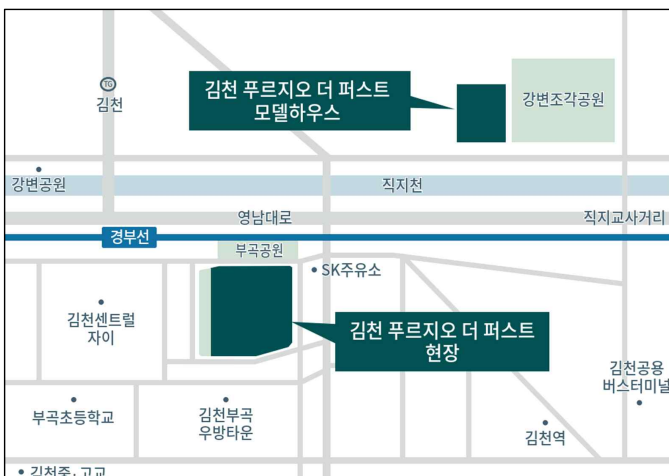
IC
김천

김천 푸르지오 더 퍼스트
모델하우스

강변조각공원

강변공원

직지천

영남대로

직지교사거리

경부선

부곡공원

SK주유소

김천센트럴
자이

김천 푸르지오 더 퍼스트
현장

김천공용
버스터미널

부곡초등학교

김천부곡
우방타운

김천역

김천중·고교